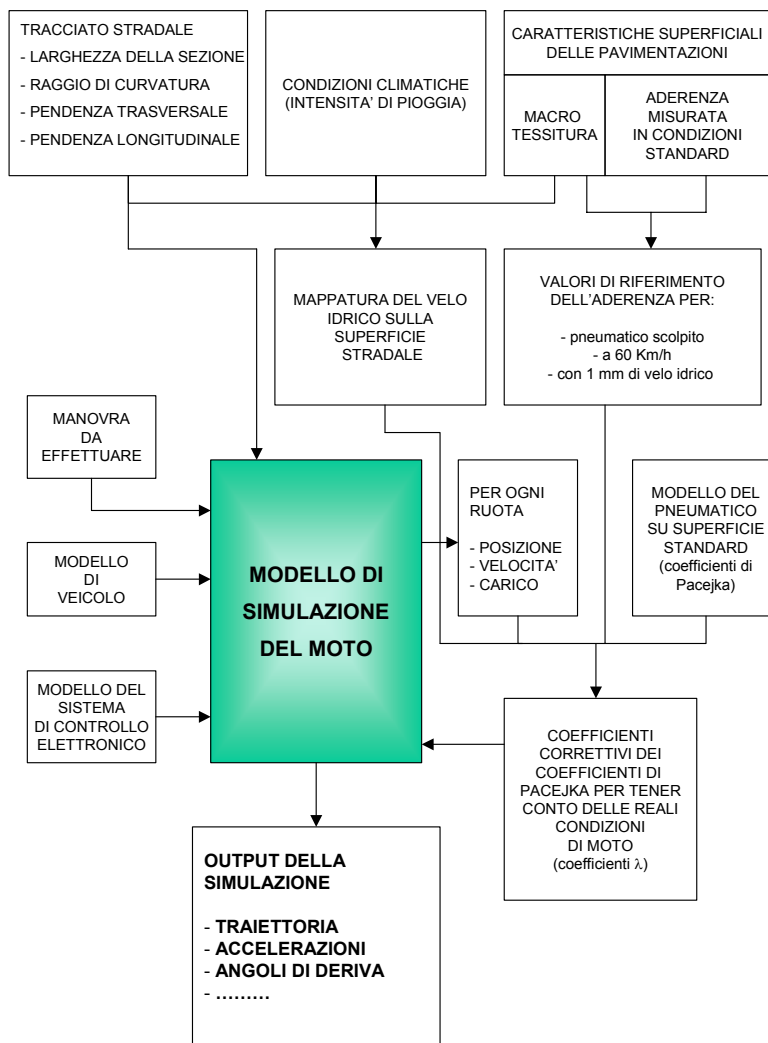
TRACCIATO STRADALE
- LARGHEZZA DELLA SEZIONE
- RAGGIO DI CURVATURA
- PENDENZA TRASVERSALE
- PENDENZA LONGITUDINALE

CONDIZIONI CLIMATICHE (INTENSITA' DI PIOGGIA)

CARATTERISTICHE SUPERFICIALI DELLE PAVIMENTAZIONI

MACRO TESSITURA

ADERENZA MISURATA IN CONDIZIONI STANDARD

MAPPATURA DEL VELO IDRICO SULLA SUPERFICIE STRADALE

VALORI DI RIFERIMENTO DELL'ADERENZA PER:
- pneumatico scolpito
- a 60 Km/h
- con 1 mm di velo idrico

MANOVRA DA EFFETTUARE

MODELLO DI VEICOLO

MODELLO DI SIMULAZIONE DEL MOTO

PER OGNI RUOTA
- POSIZIONE
- VELOCITA'
- CARICO

MODELLO DEL PNEUMATICO SU SUPERFICIE STANDARD (coefficienti di Pacejka)

MODELLO DEL SISTEMA DI CONTROLLO ELETTRONICO

COEFFICIENTI CORRETTIVI DEI COEFFICIENTI DI PACEJKA PER TENER CONTO DELLE REALI CONDIZIONI DI MOTO (coefficienti $\lambda$)

OUTPUT DELLA SIMULAZIONE
- TRAIETTORIA
- ACCELERAZIONI
- ANGOLI DI DERIVA
- ………